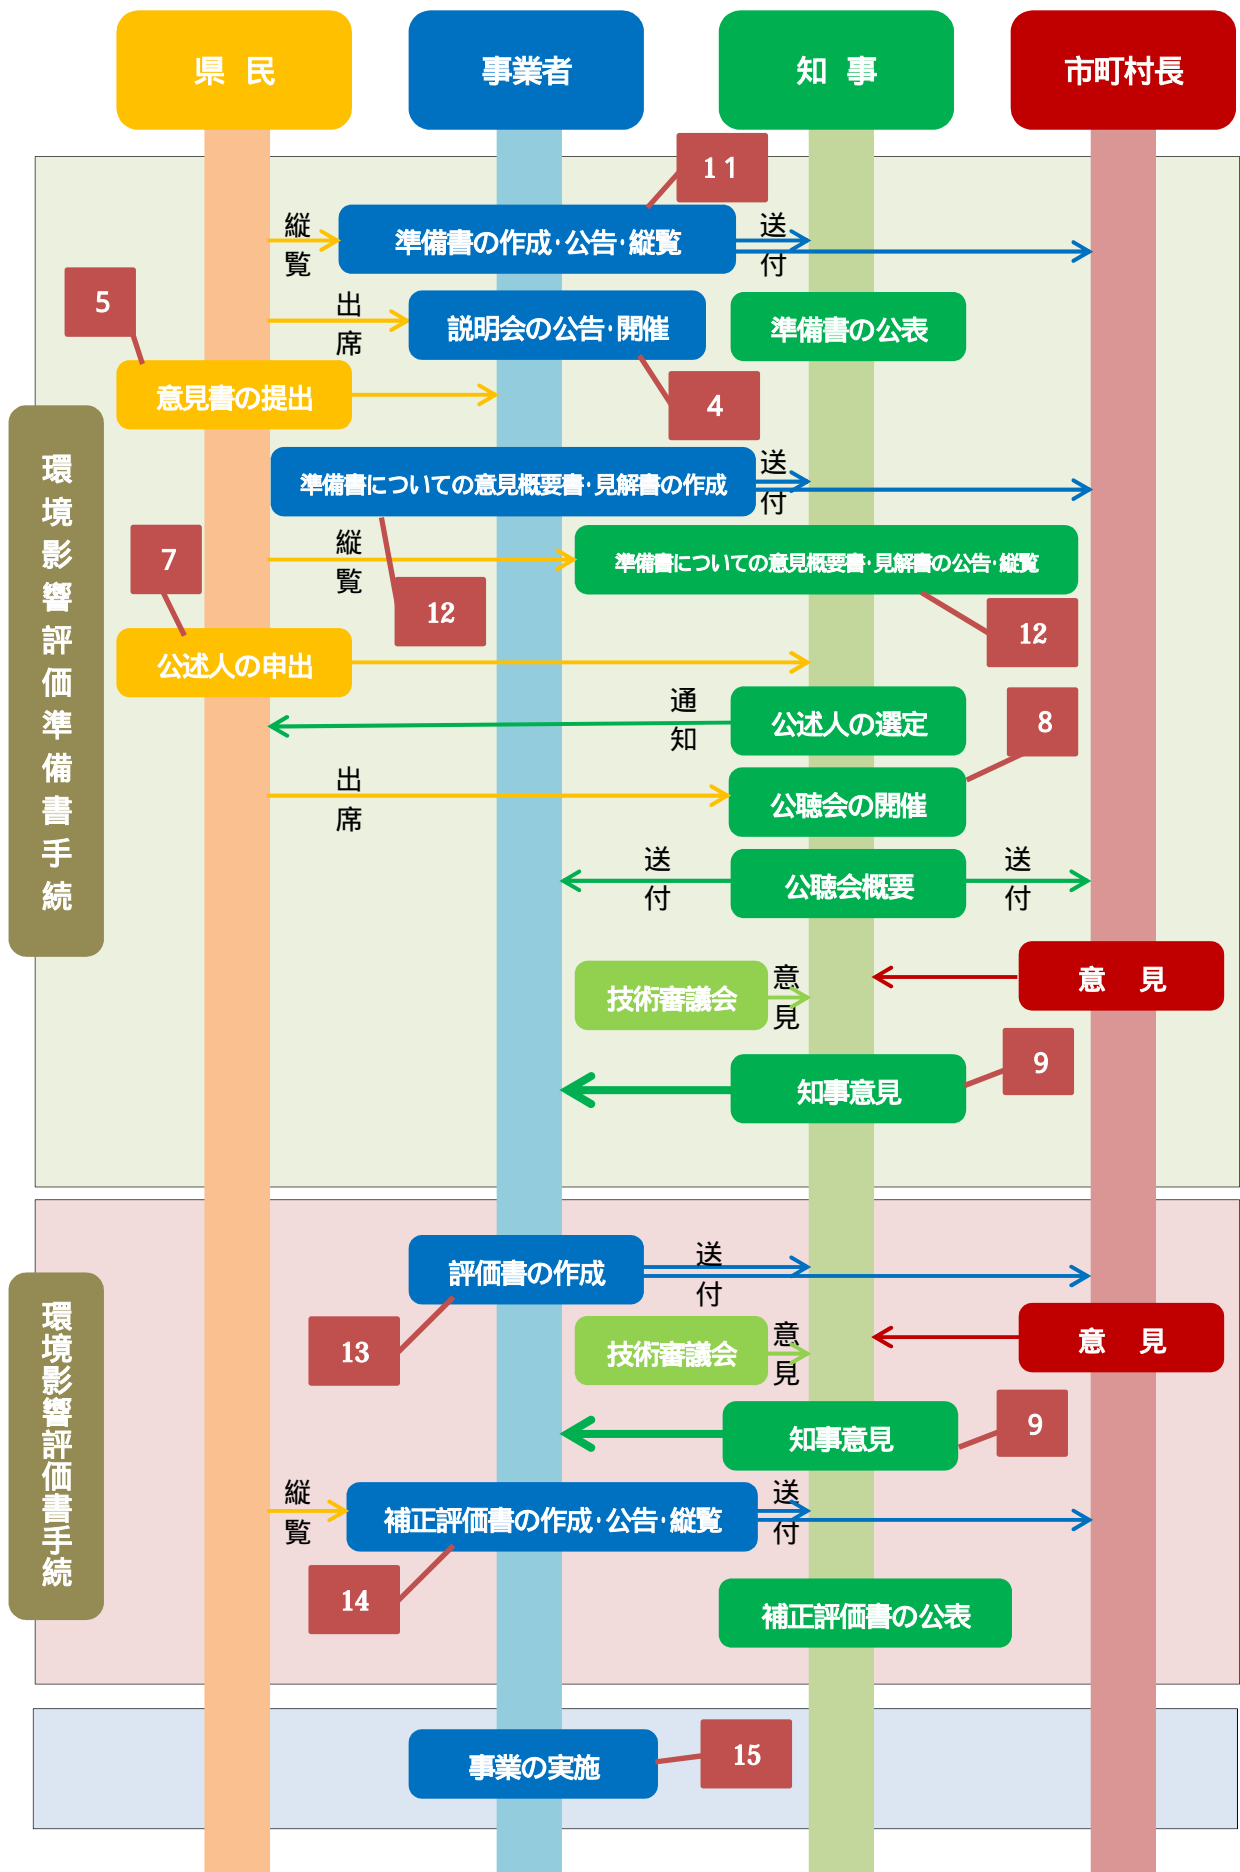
県民

事業者

知事

市町村長

環境影響評価準備書手続

11

縦覧

準備書の作成・公告・縦覧

送付

5

出席

説明会の公告・開催

準備書の公表

意見書の提出

4

準備書についての意見概要書・見解書の作成

送付

7

縦覧

準備書についての意見概要書・見解書の公告・縦覧

12

12

公述人の申出

通知

公述人の選定

8

出席

公聴会の開催

送付

公聴会概要

送付

技術審議会

意見

意見

9

知事意見

環境影響評価書手続

評価書の作成

送付

13

技術審議会

意見

意見

知事意見

9

縦覧

補正評価書の作成・公告・縦覧

送付

14

補正評価書の公表

事業の実施

15